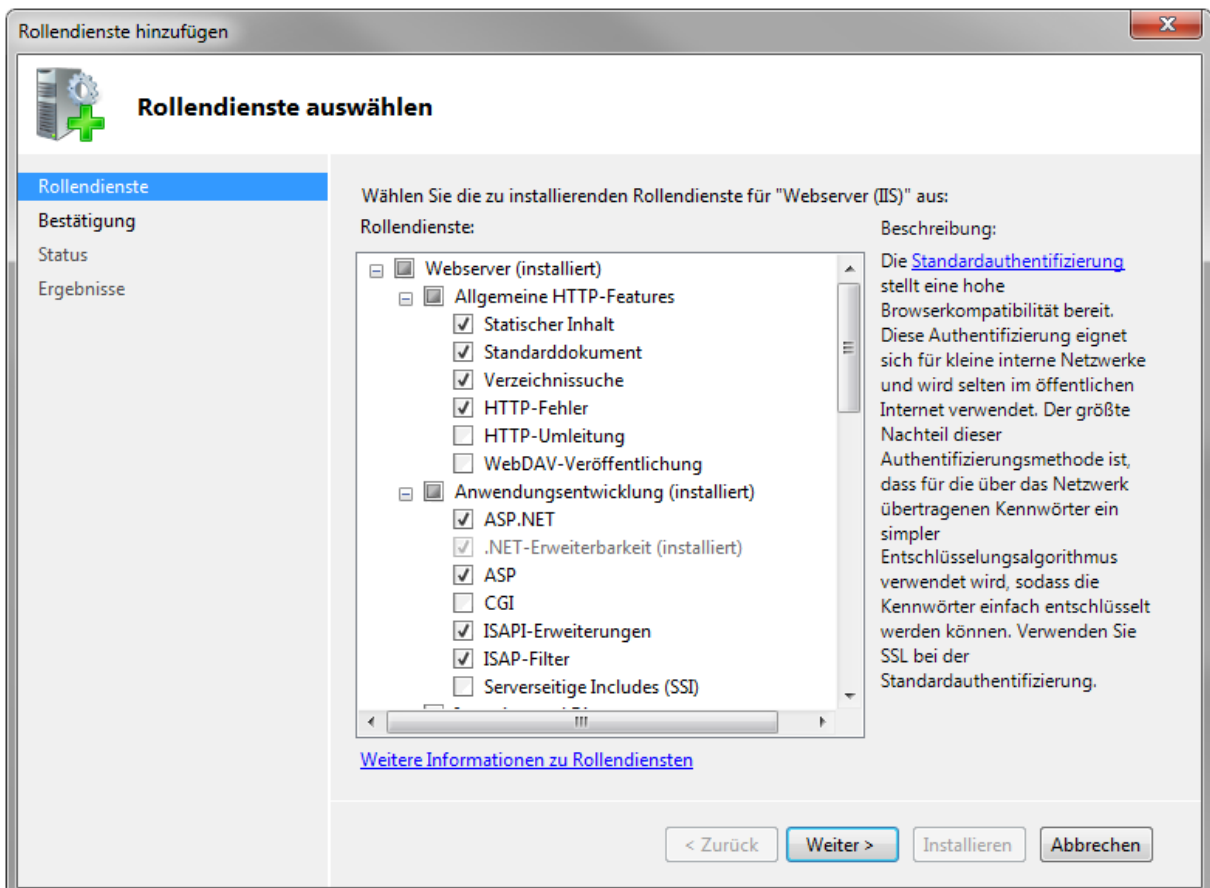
Rollendienste hinzufügen

Rollendienste auswählen

Rollendienste
Bestätigung
Status
Ergebnisse

Wählen Sie die zu installierenden Rollendienste für "Webserver (IIS)" aus:

Rollendienste:

Webserver (installiert)
Allgemeine HTTP-Features
Statischer Inhalt
Standarddokument
Verzeichnissuche
HTTP-Fehler
HTTP-Umleitung
WebDAV-Veröffentlichung
Anwendungsentwicklung (installiert)
ASP.NET
.NET-Erweiterbarkeit (installiert)
ASP
CGI
ISAPI-Erweiterungen
ISAP-Filter
Serverseitige Includes (SSI)

Beschreibung:

Die Standardauthentifizierung stellt eine hohe Browserkompatibilität bereit. Diese Authentifizierung eignet sich für kleine interne Netzwerke und wird selten im öffentlichen Internet verwendet. Der größte Nachteil dieser Authentifizierungsmethode ist, dass für die über das Netzwerk übertragenen Kennwörter ein simpler Entschlüsselungsalgorithmus verwendet wird, sodass die Kennwörter einfach entschlüsselt werden können. Verwenden Sie SSL bei der Standardauthentifizierung.

Weitere Informationen zu Rollendiensten

< Zurück
Weiter >
Installieren
Abbrechen